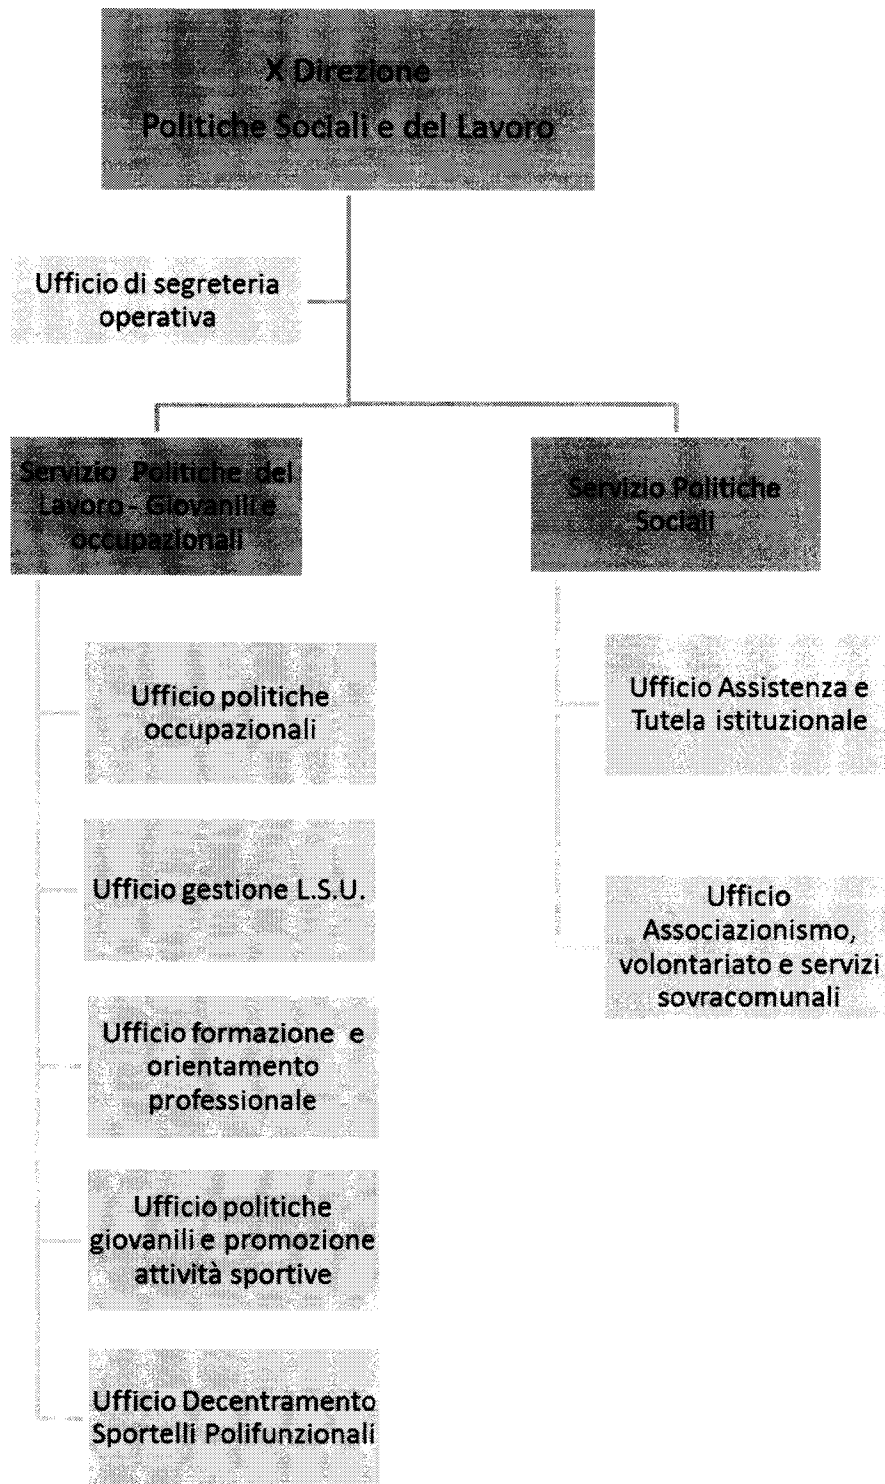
X Direzione
Politiche Sociali e del Lavoro

Ufficio di segreteria operativa

Servizio Politiche del Lavoro - Giovanili e occupazionali

Ufficio politiche occupazionali

Ufficio gestione L.S.U.

Ufficio formazione e orientamento professionale

Ufficio politiche giovanili e promozione attività sportive

Ufficio Decentramento Sportelli Polifunzionali

Servizio Politiche Sociali

Ufficio Assistenza e Tutela istituzionale

Ufficio Associazionismo, volontariato e servizi sovracomunali